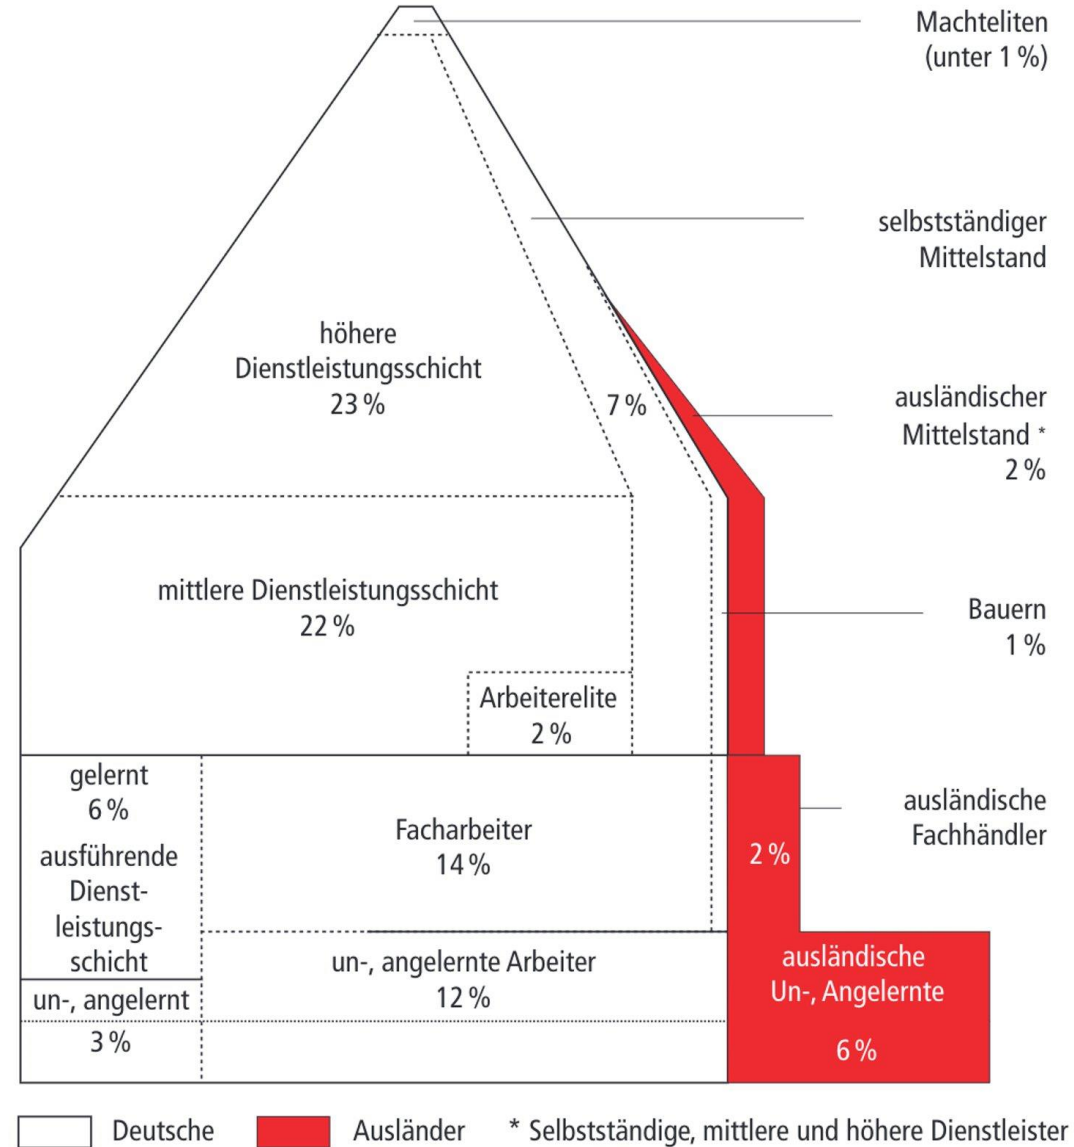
Machteliten
(unter 1 %)

selbstständiger
Mittelstand

höhere
Dienstleistungsschicht
23 %

7 %

ausländischer
Mittelstand *
2 %

mittlere Dienstleistungsschicht
22 %

Bauern
1 %

Arbeiterelite
2 %

gelernt
6 %
ausführende
Dienstleistungsschicht
un-, angelernt
3 %

Facharbeiter
14 %

2 %

ausländische
Fachhändler

un-, angelernte Arbeiter
12 %

ausländische
Un-, Angelernte
6 %

Deutsche

Ausländer

* Selbstständige, mittlere und höhere Dienstleister